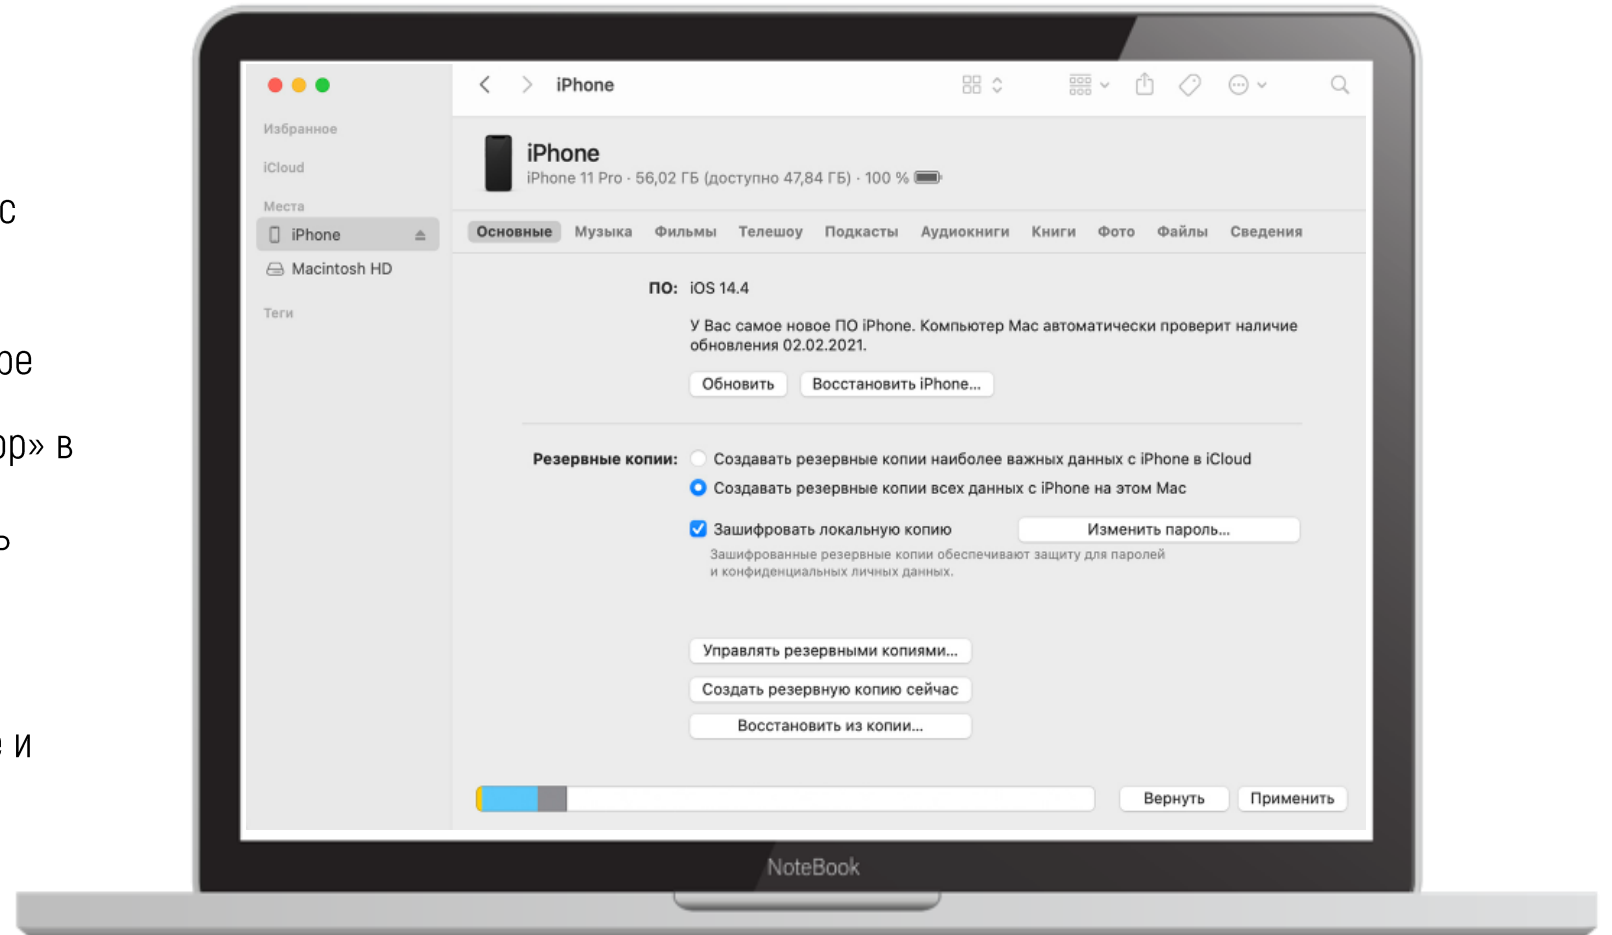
с

ое

р» в

ь

и

iPhone

Избранное

iCloud

Места

iPhone

Macintosh HD

Теги

iPhone

iPhone 11 Pro · 56,02 ГБ (доступно 47,84 ГБ) · 100 %

Основные Музыка Фильмы Телешоу Подкасты Аудиокниги Книги Фото Файлы Сведения

ПО: iOS 14.4

У Вас самое новое ПО iPhone. Компьютер Mac автоматически проверит наличие обновления 02.02.2021.

Обновить

Восстановить iPhone...

Резервные копии: Создавать резервные копии наиболее важных данных с iPhone в iCloud

Создавать резервные копии всех данных с iPhone на этом Mac

Зашифровать локальную копию

Изменить пароль...

Зашифрованные резервные копии обеспечивают защиту для паролей и конфиденциальных личных данных.

Управлять резервными копиями...

Создать резервную копию сейчас

Восстановить из копии...

Вернуть

Применить

NoteBook